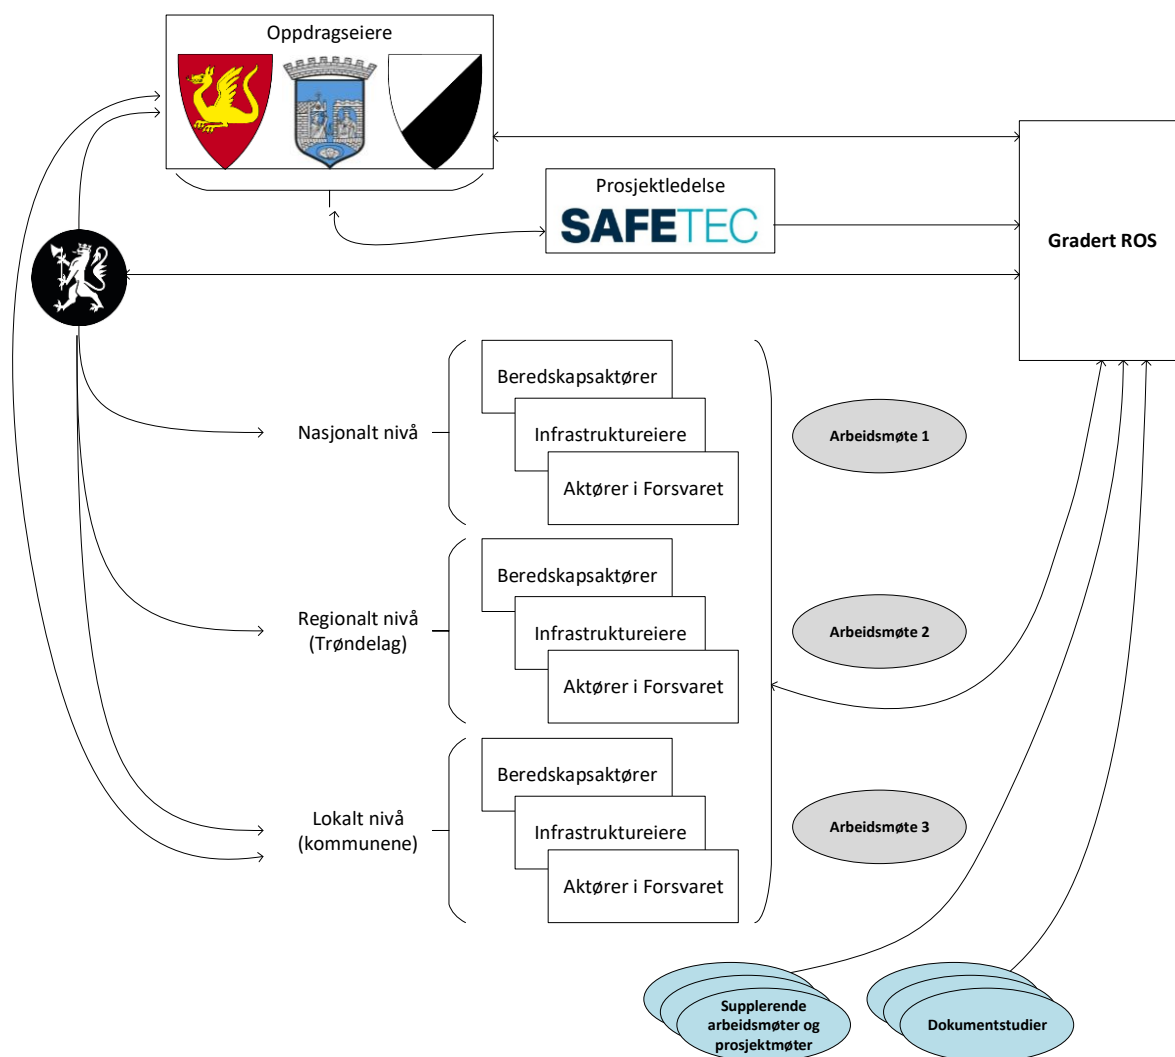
Oppdragseiere

Prosjektledelse

SAFETEC

Gradert ROS

Nasjonalt nivå

Beredskapsaktører

Infrastruktureiere

Aktører i Forsvaret

Arbeidsmøte 1

Regionalt nivå (Trøndelag)

Beredskapsaktører

Infrastruktureiere

Aktører i Forsvaret

Arbeidsmøte 2

Lokalt nivå (kommunene)

Beredskapsaktører

Infrastruktureiere

Aktører i Forsvaret

Arbeidsmøte 3

Supplerende arbeidsmøter og prosjektmøter

Dokumentstudier